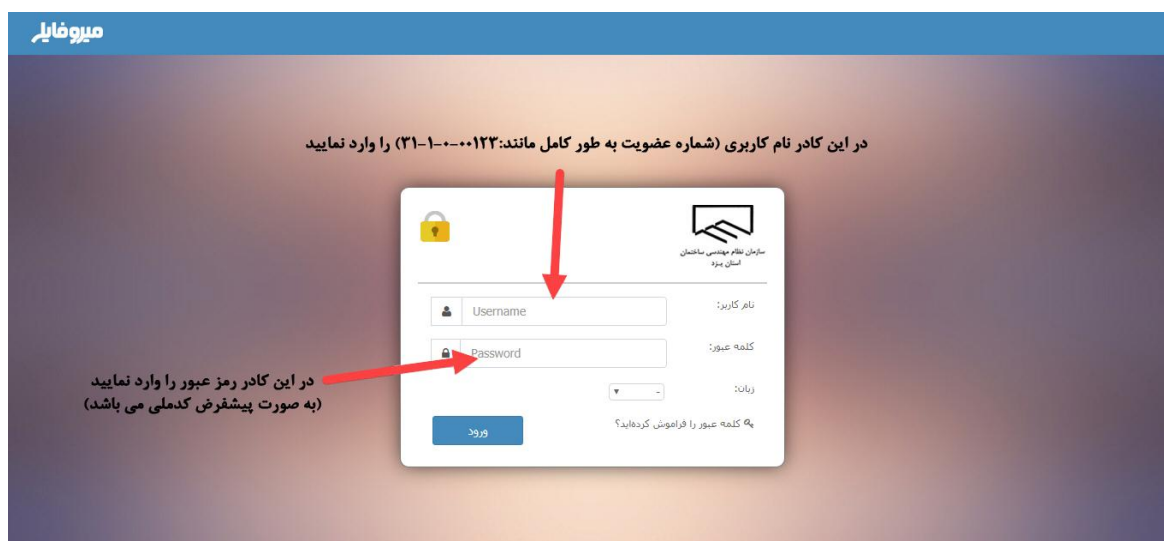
میروفایلر

در این کادر نام کاربری (شماره عضویت به طور کامل مانند:۰۰۱۲۳-۰-۱-۳۱) را وارد نمایید

سازمان نظام مهندسی ساختمان
استان یزد

نام کاربر:
Username

کلمه عبور:
Password

زبان:

کلمه عبور را فراموش کرده‌اید؟

ورود

در این کادر رمز عبور را وارد نمایید
(به صورت پیشفرض کدملی می باشد)